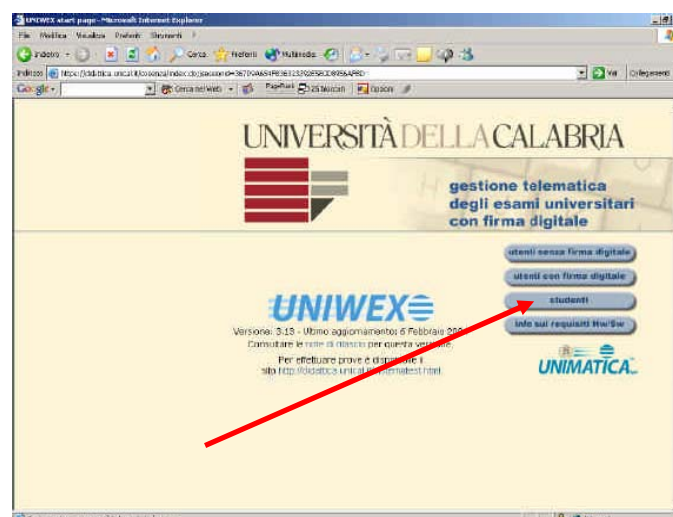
UNIWEX start page - Microsoft Internet Explorer

File Modifica Visualizza Preferiti Strumenti ?

Indietro Cerca Preferiti Multimedia

Indirizzo https://didattica.unical.it/cosenza/index.do;jsessionid=36709A6549B3E3132925B3C0B956A98D Vai Collegamenti

Google Cerca nel Web PageRank 25 bloccati Opzioni

UNIVERSITÀ DELLA CALABRIA

gestione telematica degli esami universitari con firma digitale

utenti senza firma digitale

utenti con firma digitale

studenti

info sui requisiti Hw/Sw

UNIWEX

Versione: 3.13 - Ultimo aggiornamento: 6 Febbraio 20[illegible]

Consultare le note di rilascio per questa versione.

Per effettuare prove è disponibile il sito http://didattica.unical.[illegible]ematest.html

UNIMATICA